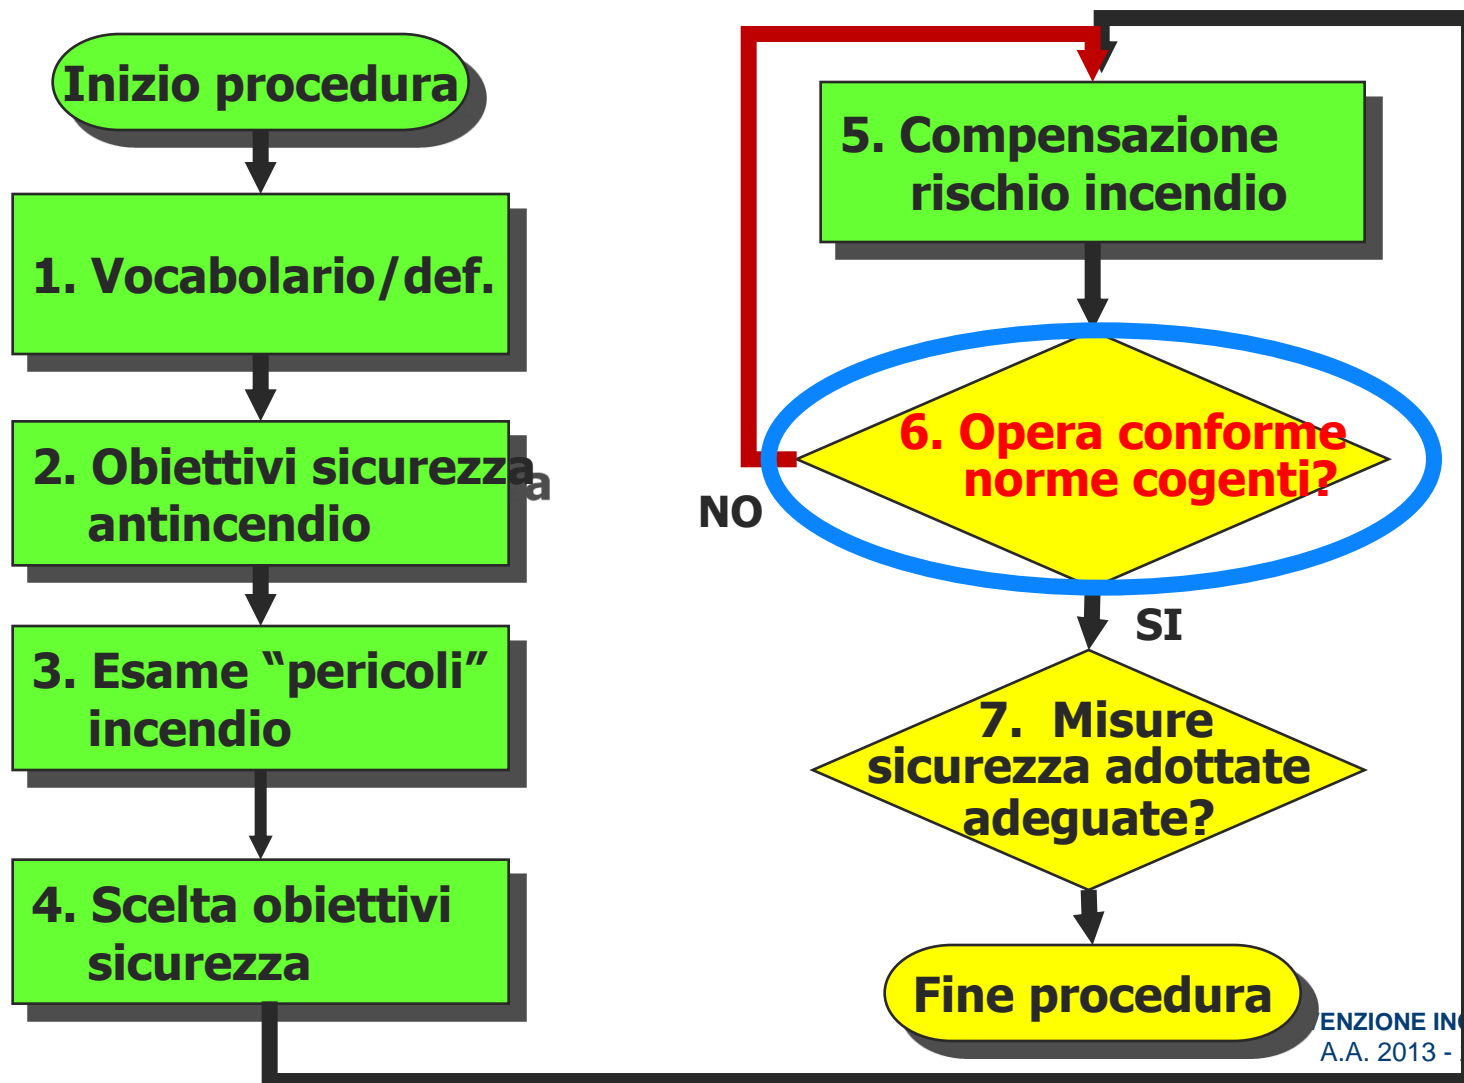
Inizio procedura

1. Vocabolario/def.

2. Obiettivi sicurezza antincendio

3. Esame “pericoli” incendio

4. Scelta obiettivi sicurezza

5. Compensazione rischio incendio

6. Opera conforme norme cogenti?

NO

SI

7. Misure sicurezza adottate adeguate?

Fine procedura

ENZIONE IN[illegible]
A.A. 2013 - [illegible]